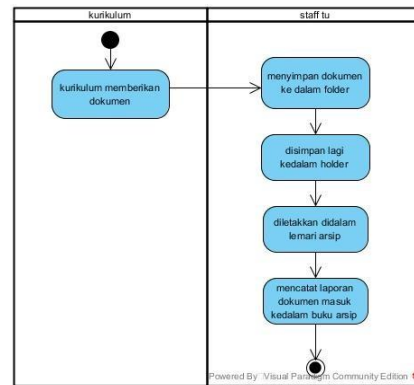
kurikulum

staff tu

kurikulum memberikan dokumen

menyimpan dokumen ke dalam folder

disimpan lagi kedalam holder

diletakkan didalam lemari arsip

mencatat laporan dokumen masuk kedalam buku arsip

Powered By Visual Paradigm Community Edition